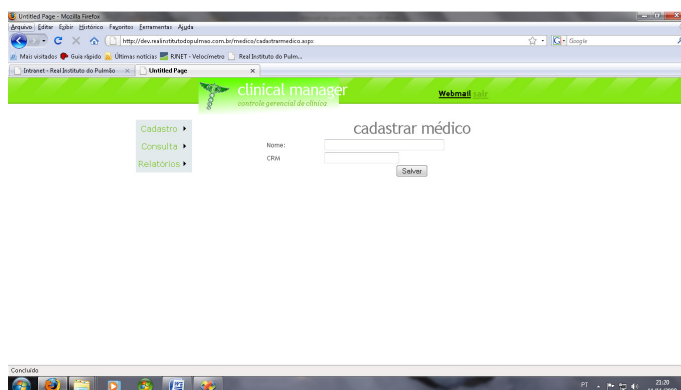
Untitled Page - Mozilla Firefox

Arquivo Editar Exibir Histórico Favoritos Ferramentas Ajuda

http://dev.realinstitutodopulmao.com.br/medico/cadastrarmedico.aspx

Google

Mais visitados Guia rápido Últimas notícias RINET - Velocímetro Real Instituto do Pulm...

Intranet - Real Instituto do Pulmão

Untitled Page

clinical manager
controle gerencial de clínica

Webmail sair

Cadastro

Consulta

Relatórios

cadastrar médico

Nome:

CRM

Salvar

Concluído

PT

23:20
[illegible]